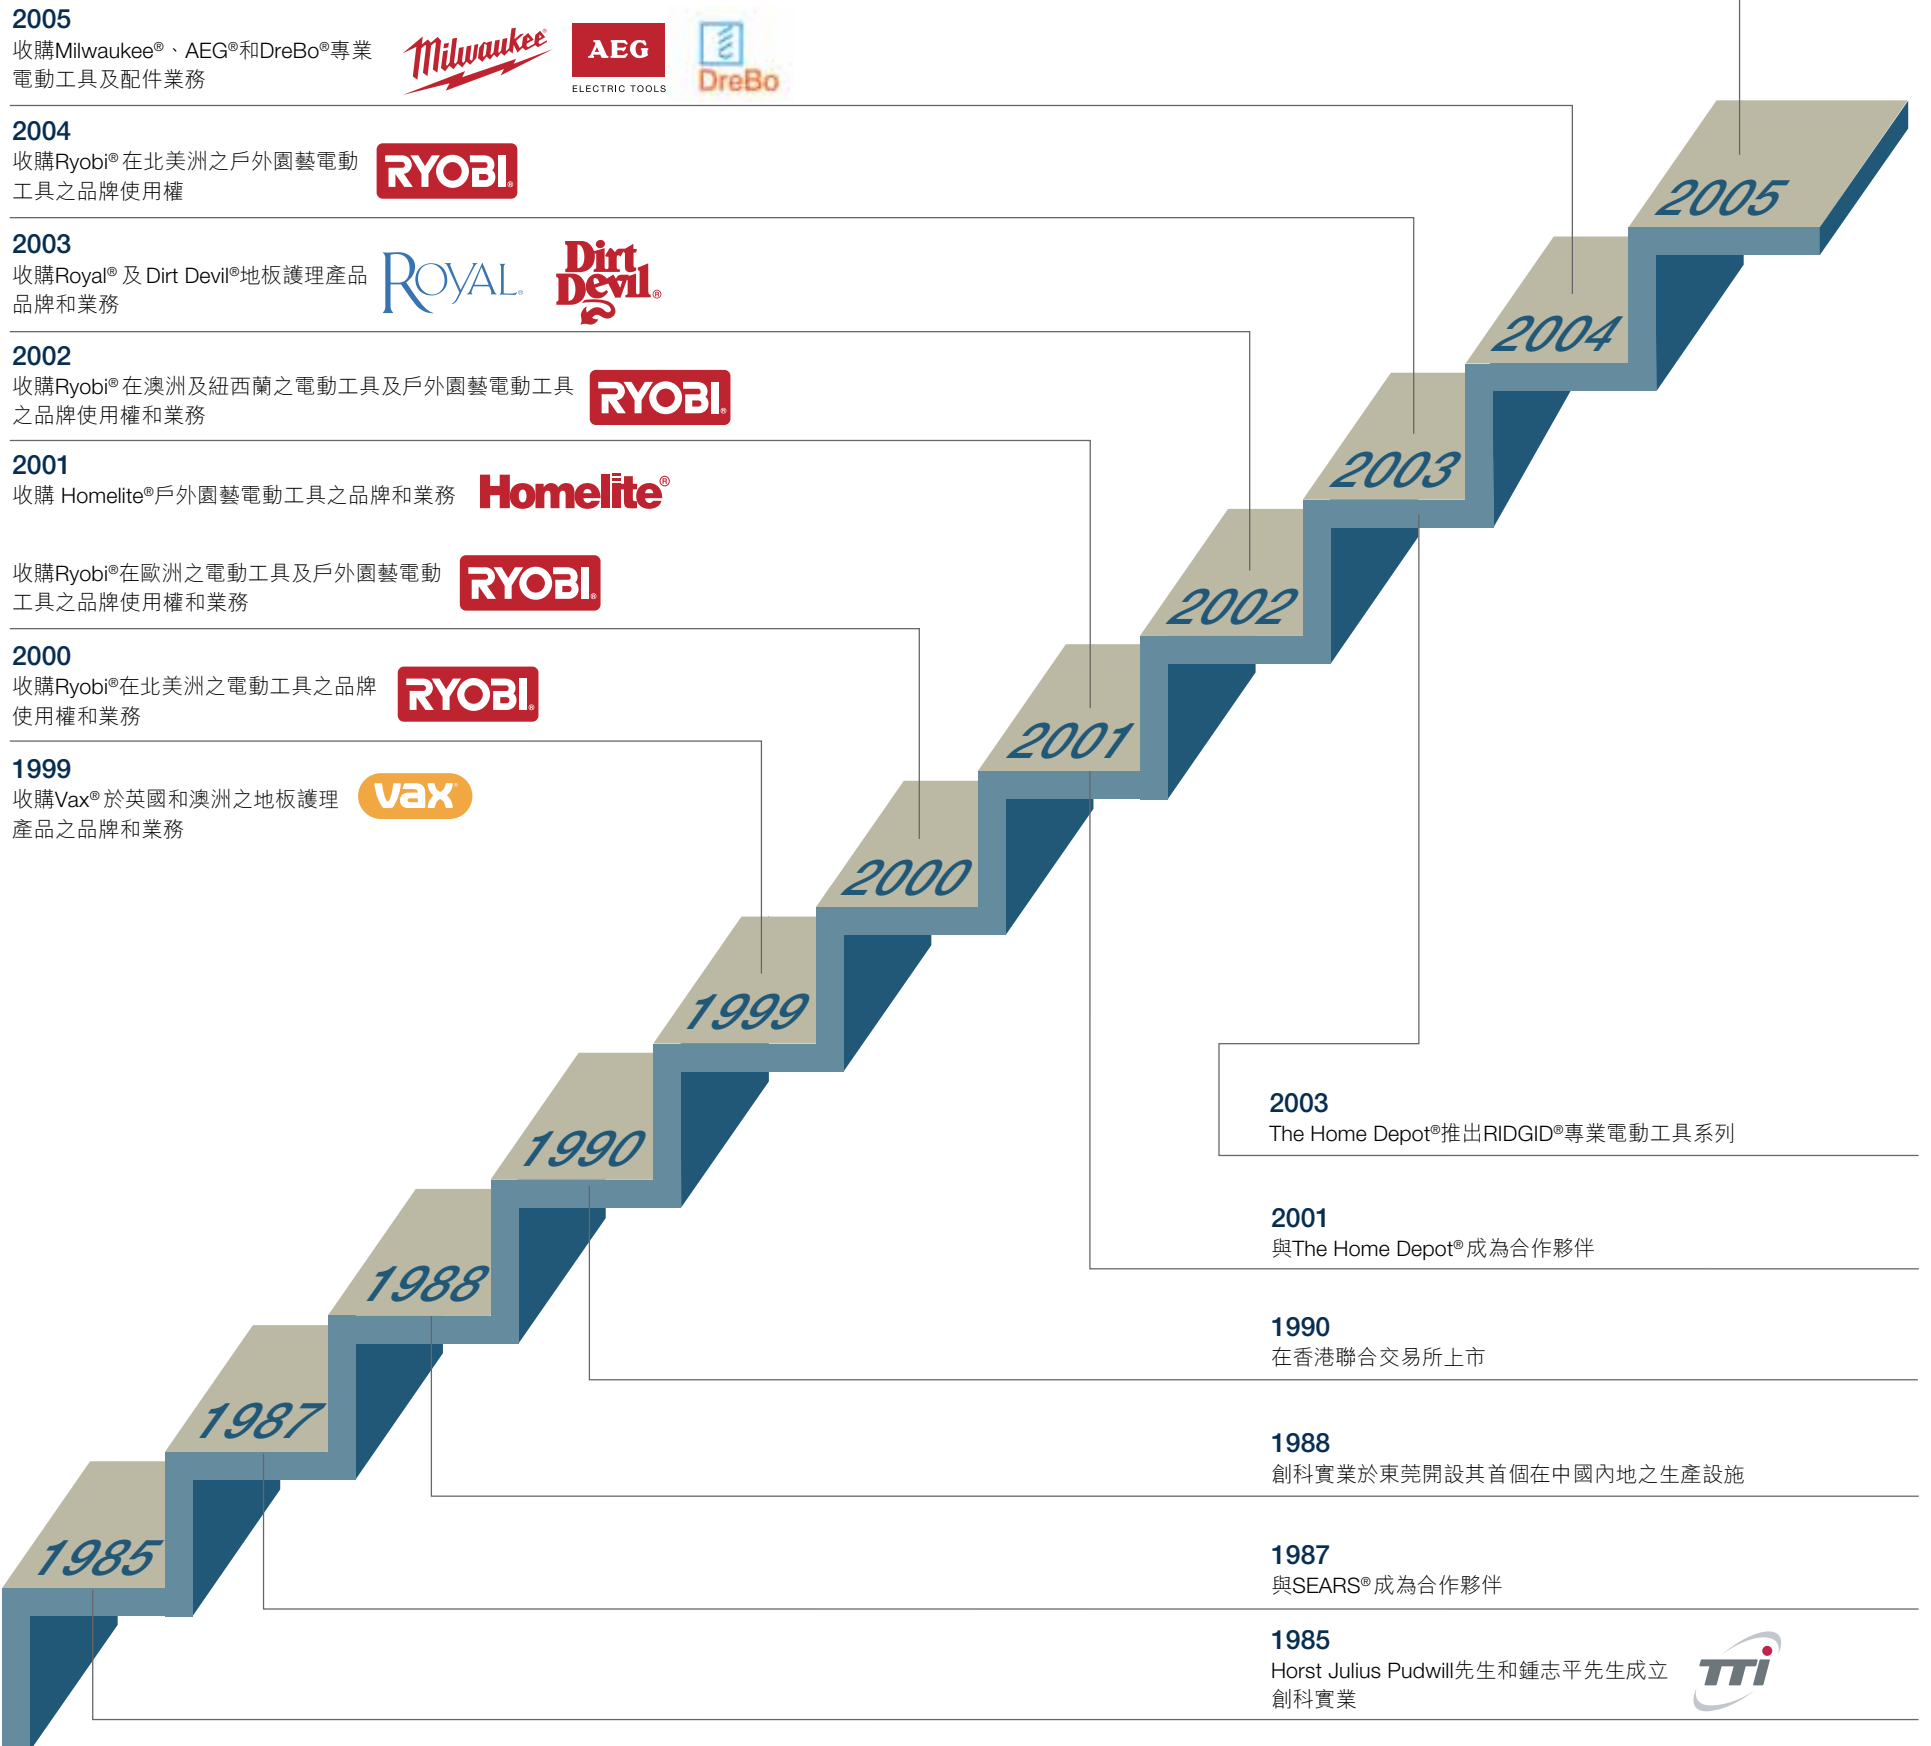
2005
收購Milwaukee®、AEG®和DreBo®專業電動工具及配件業務

Milwaukee AEG ELECTRIC TOOLS DreBo

2004
收購Ryobi®在北美洲之戶外園藝電動工具之品牌使用權

RYOBI

2003
收購Royal®及Dirt Devil®地板護理產品品牌和業務

ROYAL Dirt Devil

2002
收購Ryobi®在澳洲及紐西蘭之電動工具及戶外園藝電動工具之品牌使用權和業務

RYOBI

2001
收購 Homelite®戶外園藝電動工具之品牌和業務

Homelite®

收購Ryobi®在歐洲之電動工具及戶外園藝電動工具之品牌使用權和業務

RYOBI

2000
收購Ryobi®在北美洲之電動工具之品牌使用權和業務

RYOBI

1999
收購Vax®於英國和澳洲之地板護理產品之品牌和業務

vax

2005

2004

2003

2002

2001

2000

1999

1990

1988

1987

1985

2003
The Home Depot®推出RIDGID®專業電動工具系列

2001
與The Home Depot®成為合作夥伴

1990
在香港聯合交易所上市

1988
創科實業於東莞開設其首個在中國內地之生產設施

1987
與SEARS®成為合作夥伴

1985
Horst Julius Pudwill先生和鍾志平先生成立創科實業

TTi